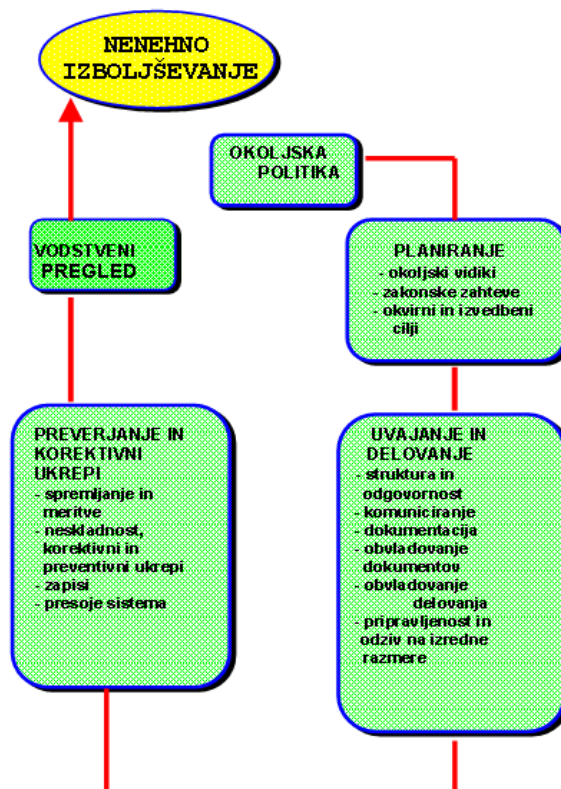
NENEHNO IZBOLJŠEVANJE

OKOLJSKA POLITIKA

VODSTVENI PREGLED

PLANIRANJE
- okoljski vidiki
- zakonske zahteve
- okvirni in izvedbeni cilji

PREVERJANJE IN KOREKTIVNI UKREPI
- spremljanje in meritve
- neskladnost, korektivni in preventivni ukrepi
- zapisi
- presoje sistema

UVAJANJE IN DELOVANJE
- struktura in odgovornost
- komuniciranje
- dokumentacija
- obvladovanje dokumentov
- obvladovanje delovanja
- pripravljenost in odziv na izredne razmere